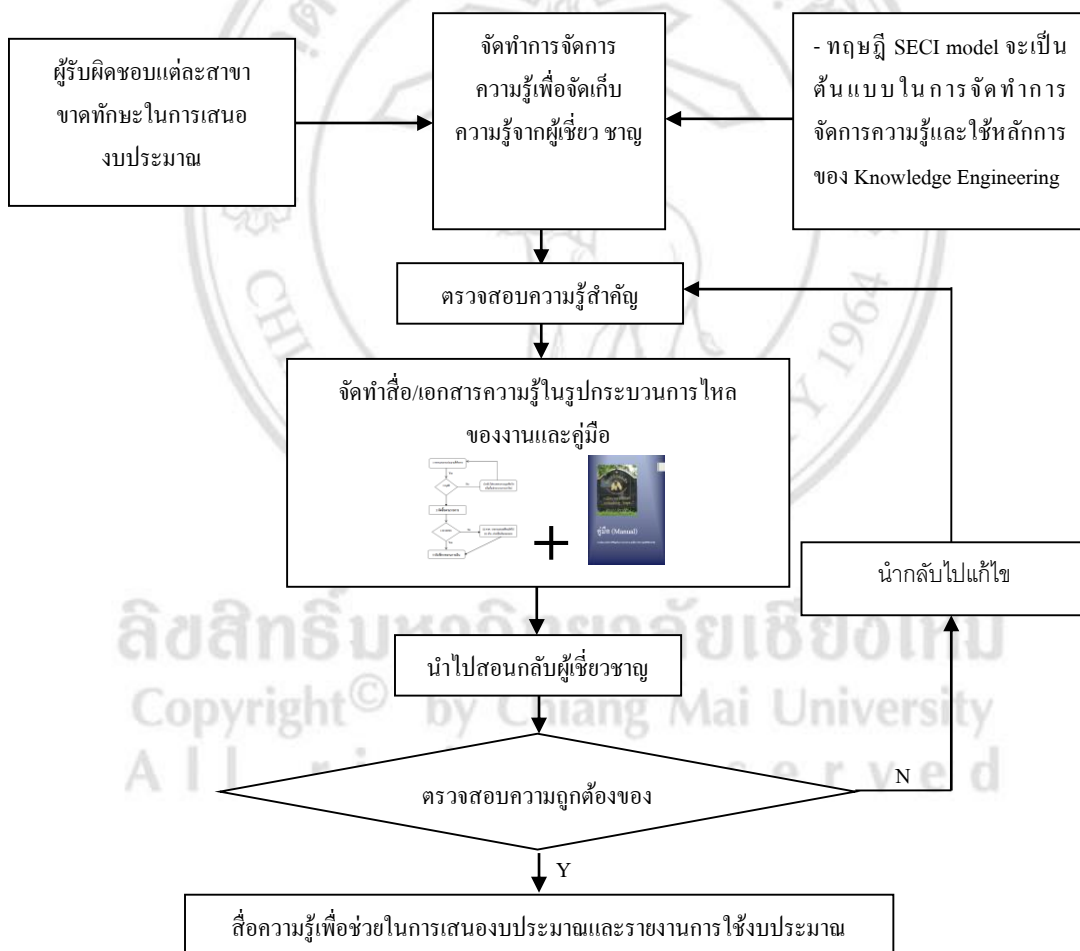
ผู้รับผิดชอบแต่ละสาขา ขาดทักษะในการเสนองบประมาณ

จัดทำการจัดการความรู้เพื่อจัดเก็บความรู้จากผู้เชี่ยว ชาญ

- ทฤษฎี SECI model จะเป็นต้นแบบในการจัดทำการจัดการความรู้และใช้หลักการของ Knowledge Engineering

ตรวจสอบความรู้สำคัญ

จัดทำสื่อ/เอกสารความรู้ในรูปกระบวนการไหลของงานและคู่มือ

คู่มือ (Manual)

+

นำกลับไปแก้ไข

นำไปสอนกลับผู้เชี่ยวชาญ

ตรวจสอบความถูกต้องของ

N

Y

สื่อความรู้เพื่อช่วยในการเสนองบประมาณและรายงานการใช้งบประมาณ

ลิขสิทธิ์มหาวิทยาลัยเชียงใหม่
Copyright© by Chiang Mai University
All rights reserved